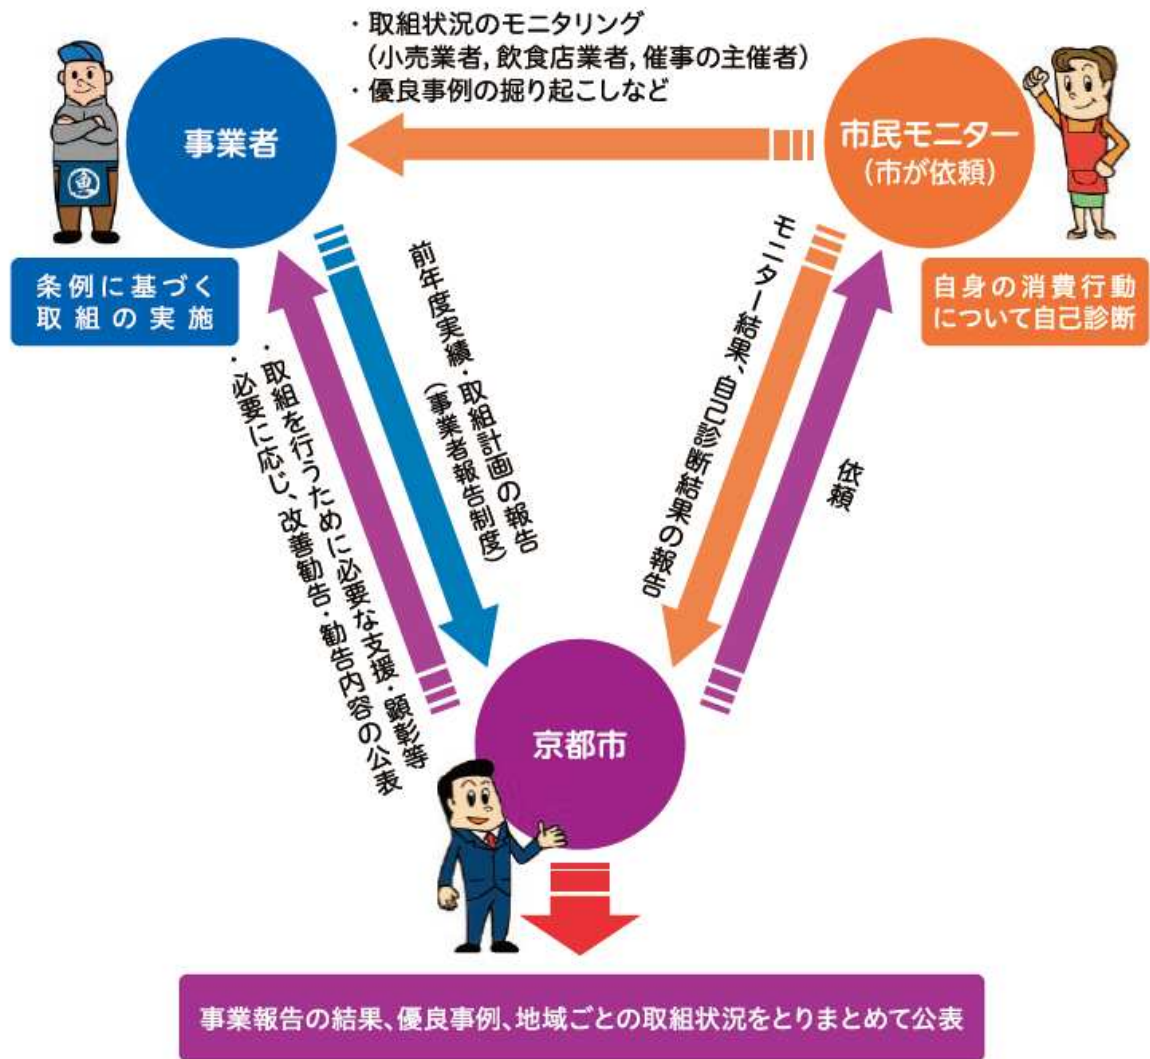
・取組状況のモニタリング
（小売業者，飲食店業者，催事の主催者）
・優良事例の掘り起こしなど

事業者

条例に基づく
取組の実施

市民モニター
（市が依頼）

自身の消費行動
について自己診断

前年度実績・取組計画の報告
（事業者報告制度）

・取組を行うために必要な支援・顕彰等
・必要に応じ、改善勧告・勧告内容の公表

モニター結果、自己診断結果の報告

依頼

京都市

事業報告の結果、優良事例、地域ごとの取組状況をとりまとめて公表